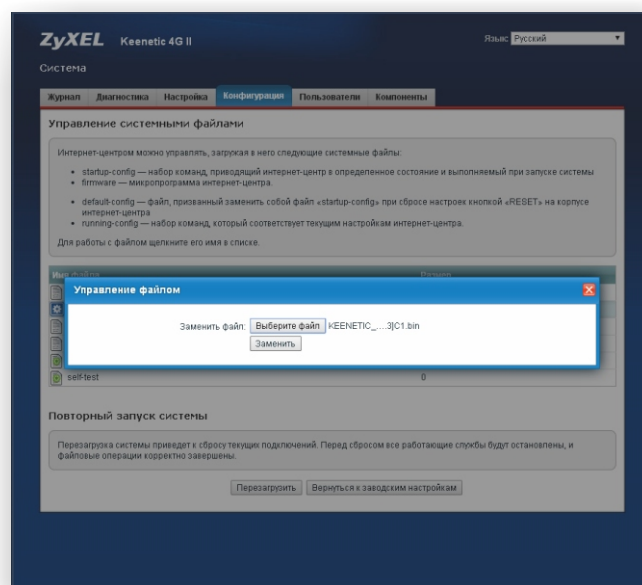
ZyXEL Keenetic 4G II

Язык Русский

Система

Журнал Диагностика Настройка Конфигурация Пользователи Компоненты

Управление системными файлами

Интернет-центром можно управлять, загружая в него следующие системные файлы:

• startup-config — набор команд, приводящий интернет-центр в определенное состояние и выполняемый при запуске системы
• firmware — микропрограмма интернет-центра.

• default-config — файл, призванный заменить собой файл «startup-config» при сбросе настроек кнопкой «RESET» на корпусе интернет-центра
• running-config — набор команд, который соответствует текущим настройкам интернет-центра.

Для работы с файлом щелкните его имя в списке.

Имя файла Размер

Управление файлом

Заменить файл: Выберите файл KEENETIC_....3]C1.bin

Заменить

self-test 0

Повторный запуск системы

Перезагрузка системы приведет к сбросу текущих подключений. Перед сбросом все работающие службы будут остановлены, и файловые операции корректно завершены.

Перезагрузить Вернуться к заводским настройкам